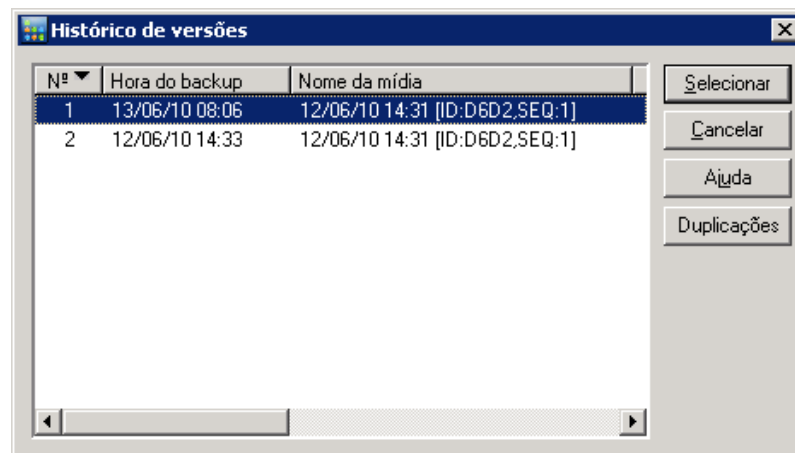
Histórico de versões

| Nº | Hora do backup | Nome da mídia |
|---|---|---|
| 1 | 13/06/10 08:06 | 12/06/10 14:31 [ID:D6D2,SEQ:1] |
| 2 | 12/06/10 14:33 | 12/06/10 14:31 [ID:D6D2,SEQ:1] |

Selecionar
Cancelar
Ajuda
Duplicações